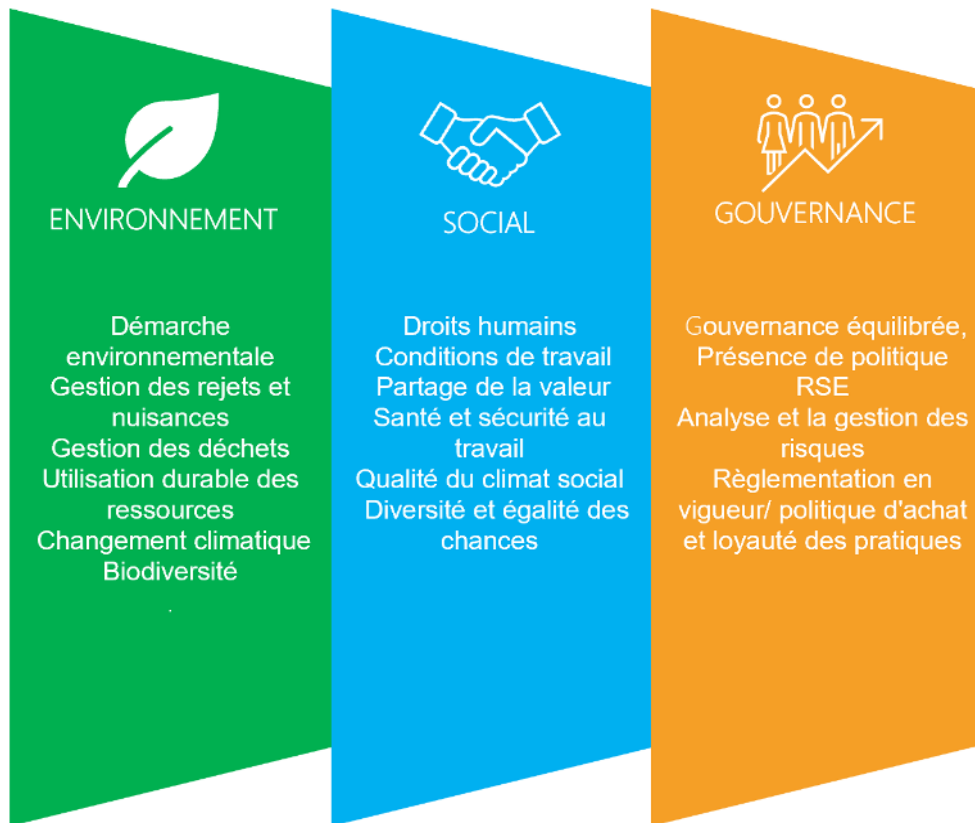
ENVIRONNEMENT

Démarche environnementale
Gestion des rejets et nuisances
Gestion des déchets
Utilisation durable des ressources
Changement climatique
Biodiversité

SOCIAL

Droits humains
Conditions de travail
Partage de la valeur
Santé et sécurité au travail
Qualité du climat social
Diversité et égalité des chances

GOUVERNANCE

Gouvernance équilibrée,
Présence de politique RSE
Analyse et la gestion des risques
Règlementation en vigueur/ politique d'achat et loyauté des pratiques